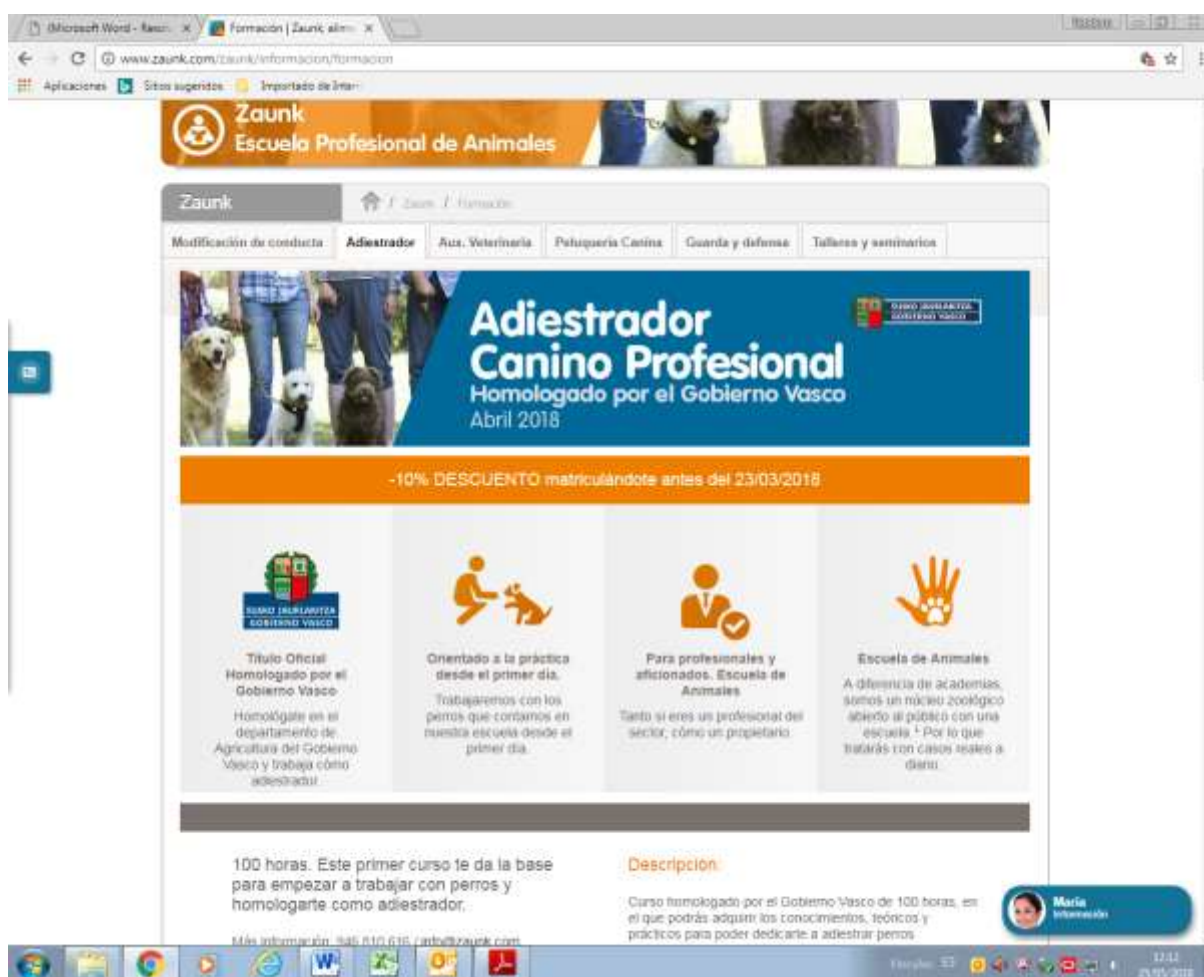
(Microsoft Word - Rasc... × Formación | Zaunk alim... ×

www.zaunk.com/zaunk/informacion/formacion

Aplicaciones Sitios sugeridos Importado de Inter...

Zaunk
Escuela Profesional de Animales

Zaunk / Zaunk / Formación

Modificación de conducta | Adiestrador | Aux. Veterinaria | Peluquería Canina | Guarda y defensa | Talleres y seminarios

Adiestrador Canino Profesional
Homologado por el Gobierno Vasco
Abril 2018

EUSKO JAURLARITZA GOBIERNO VASCO

-10% DESCUENTO matriculándote antes del 23/03/2018

EUSKO JAURLARITZA GOBIERNO VASCO

Título Oficial Homologado por el Gobierno Vasco
Homológate en el departamento de Agricultura del Gobierno Vasco y trabaja cómo adiestrador

Orientado a la práctica desde el primer día.
Trabajaremos con los perros que contamos en nuestra escuela desde el primer día.

Para profesionales y aficionados. Escuela de Animales
Tanto si eres un profesional del sector, cómo un propietario.

Escuela de Animales
A diferencia de academias, somos un núcleo zoológico abierto al público con una escuela ¹. Por lo que tratarás con casos reales a diario.

100 horas. Este primer curso te da la base para empezar a trabajar con perros y homologarte como adiestrador.

Más información: 946 610 616 / info@zaunk.com

Descripcion

Curso homologado por el Gobierno Vasco de 100 horas, en el que podrás adquirir los conocimientos, teóricos y prácticos para poder dedicarte a adiestrar perros

Maria
Información

12:12